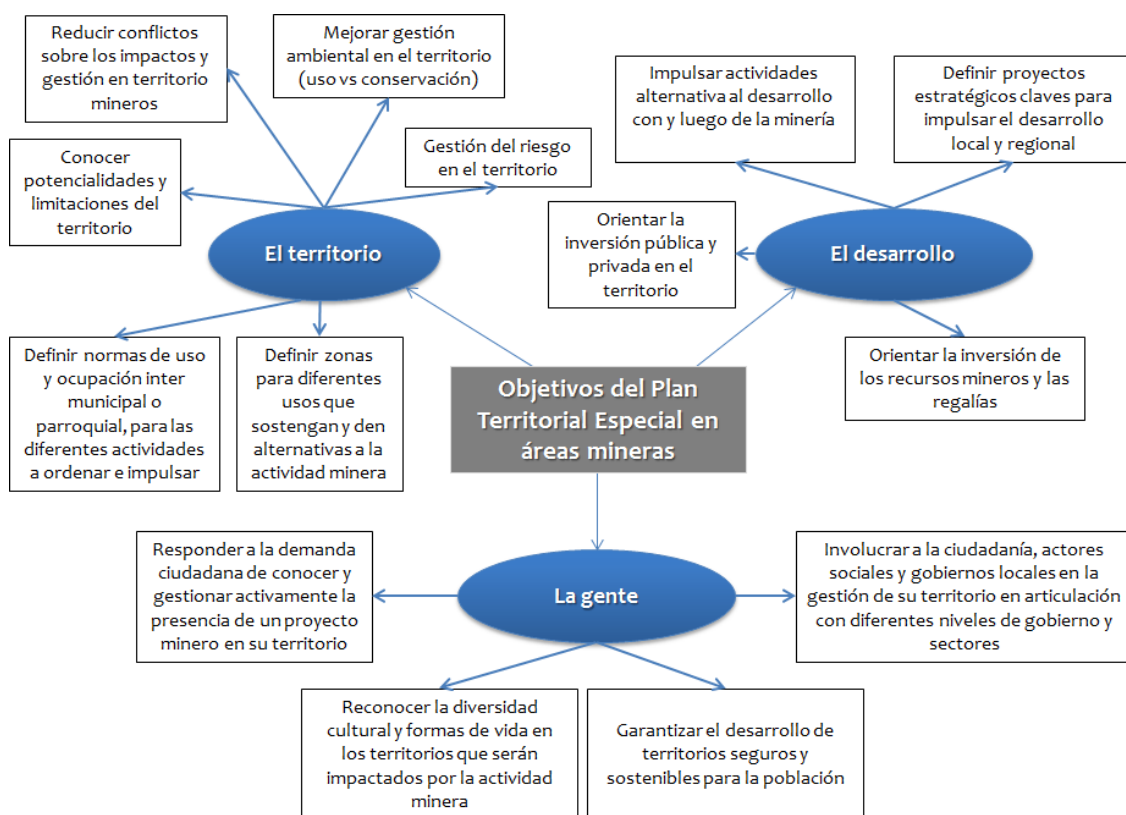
Objetivos del Plan Territorial Especial en áreas mineras

El territorio

Reducir conflictos sobre los impactos y gestión en territorio mineros

Mejorar gestión ambiental en el territorio (uso vs conservación)

Gestión del riesgo en el territorio

Conocer potencialidades y limitaciones del territorio

Definir normas de uso y ocupación inter municipal o parroquial, para las diferentes actividades a ordenar e impulsar

Definir zonas para diferentes usos que sostengan y den alternativas a la actividad minera

El desarrollo

Impulsar actividades alternativa al desarrollo con y luego de la minería

Definir proyectos estratégicos claves para impulsar el desarrollo local y regional

Orientar la inversión pública y privada en el territorio

Orientar la inversión de los recursos mineros y las regalías

La gente

Responder a la demanda ciudadana de conocer y gestionar activamente la presencia de un proyecto minero en su territorio

Involucrar a la ciudadanía, actores sociales y gobiernos locales en la gestión de su territorio en articulación con diferentes niveles de gobierno y sectores

Reconocer la diversidad cultural y formas de vida en los territorios que serán impactados por la actividad minera

Garantizar el desarrollo de territorios seguros y sostenibles para la población